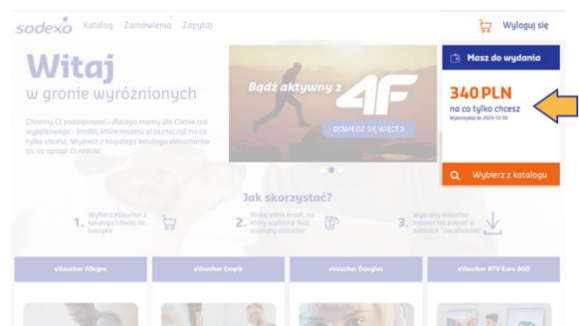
sodexo Katalog Zamówienia Zapytaj

Wyloguj się

Witaj
w gronie wyróżnionych

Chcemy Ci podziękować i dlatego mamy dla Ciebie coś wyjątkowego – środki, które możesz przeznaczyć na co tylko chcesz. Wybierz z bogatego katalogu eVoucherów to, co sprawi Ci radość.

Bądź aktywny z 4F

DOWIEDZ SIĘ WIĘCEJ

Masz do wydania

340 PLN
na co tylko chcesz
Wykorzystaj do 2023-12-31

Wybierz z katalogu

Jak skorzystać?

1. Wybierz eVoucher z katalogu i dodaj do koszyka

2. Podaj adres email, na który wyślemy Twój wybrany eVoucher

3. Wybrany eVoucher możesz też pobrać w zakładce "Zamówienia"

eVoucher Allegro

eVoucher Empik

eVoucher Douglas

eVoucher RTV Euro AGD